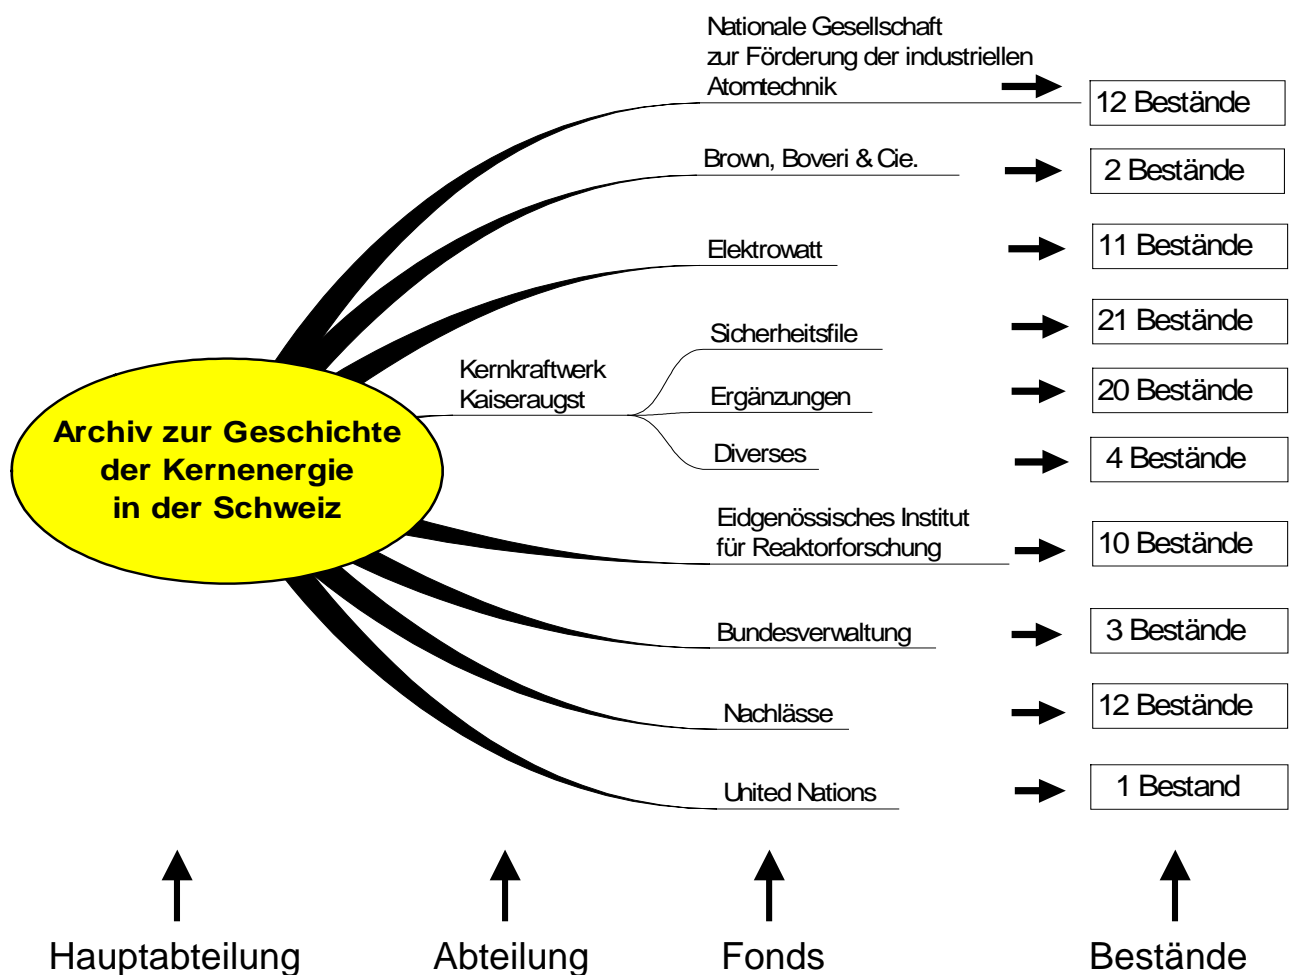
Archiv zur Geschichte der Kernenergie in der Schweiz

Nationale Gesellschaft zur Förderung der industriellen Atomtechnik

12 Bestände

Brown, Boveri & Cie.

2 Bestände

Elektrowatt

11 Bestände

Kernkraftwerk Kaiseraugst

Sicherheitsfile

21 Bestände

Ergänzungen

20 Bestände

Diverses

4 Bestände

Eidgenössisches Institut für Reaktorforschung

10 Bestände

Bundesverwaltung

3 Bestände

Nachlässe

12 Bestände

United Nations

1 Bestand

Hauptabteilung

Abteilung

Fonds

Bestände